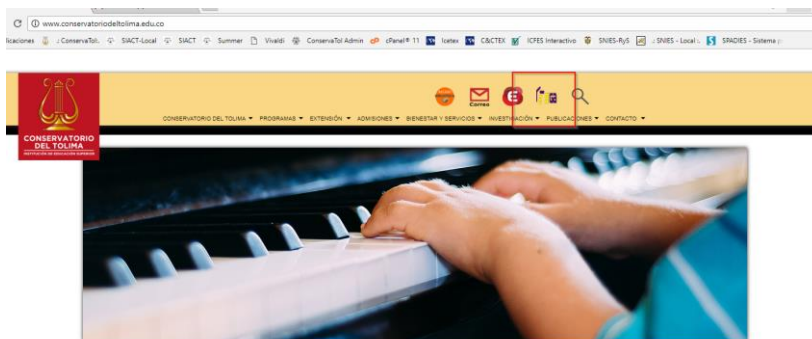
C ⓘ www.conservatoriodeltolima.edu.co

licaciones ¿ConservaTol. SIACT-Local SIACT Summer Vivaldi ConservaTol Admin cPanel® 11 Icetex C&CTEX ICFES Interactivo SNIES-RyS ¿SNIES - Local SPADIES - Sistema

Correo

CONSERVATORIO DEL TOLIMA ▾ PROGRAMAS ▾ EXTENSIÓN ▾ ADMISIONES ▾ BIENESTAR Y SERVICIOS ▾ INVESTIGACIÓN ▾ PUBLICACIONES ▾ CONTACTO ▾

CONSERVATORIO DEL TOLIMA
INSTITUCIÓN DE EDUCACIÓN SUPERIOR